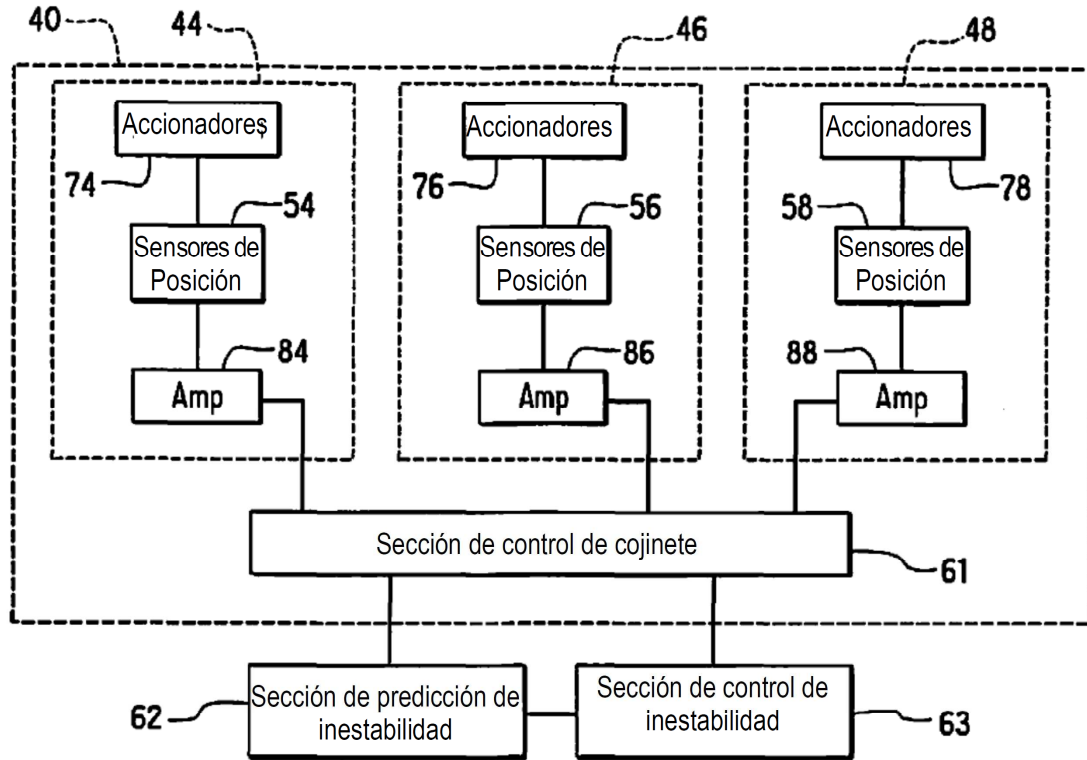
40
44
46
48
Accionadores
74
54
Sensores de Posición
84
Amp
Accionadores
76
56
Sensores de Posición
86
Amp
Accionadores
58
78
Sensores de Posición
88
Amp
Sección de control de cojinete
61
62
Sección de predicción de inestabilidad
Sección de control de inestabilidad
63